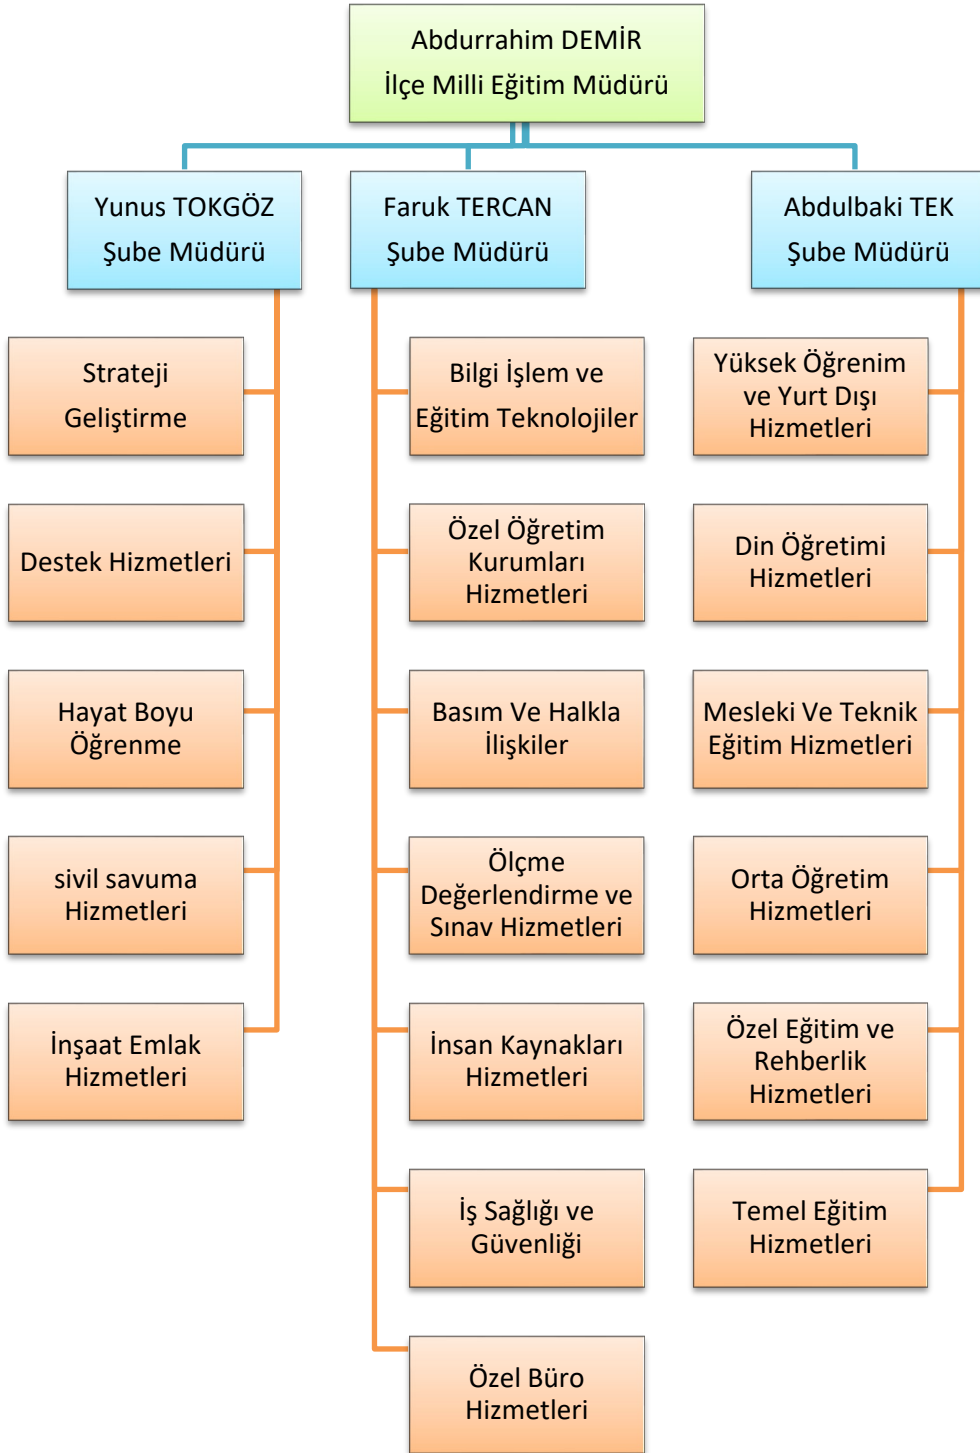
Abdurrahim DEMİR
İlçe Milli Eğitim Müdürü

Yunus TOKGÖZ
Şube Müdürü

Strateji Geliştirme

Destek Hizmetleri

Hayat Boyu Öğrenme

sivil savuma Hizmetleri

İnşaat Emlak Hizmetleri

Faruk TERCAN
Şube Müdürü

Bilgi İşlem ve Eğitim Teknolojiler

Özel Öğretim Kurumları Hizmetleri

Basım Ve Halkla İlişkiler

Ölçme Değerlendirme ve Sınav Hizmetleri

İnsan Kaynakları Hizmetleri

İş Sağlığı ve Güvenliği

Özel Büro Hizmetleri

Abdulbaki TEK
Şube Müdürü

Yüksek Öğrenim ve Yurt Dışı Hizmetleri

Din Öğretimi Hizmetleri

Mesleki Ve Teknik Eğitim Hizmetleri

Orta Öğretim Hizmetleri

Özel Eğitim ve Rehberlik Hizmetleri

Temel Eğitim Hizmetleri